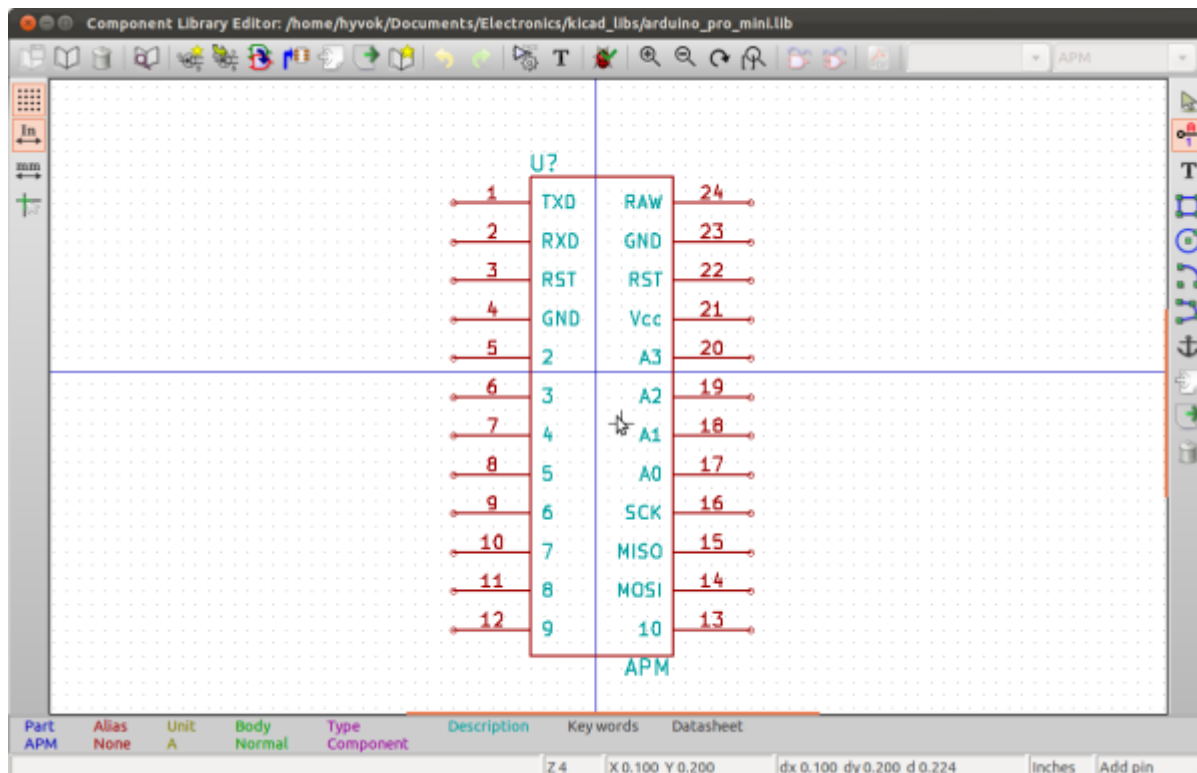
Component Library Editor: /home/hyvok/Documents/Electronics/kicad_libs/arduino_pro_mini.lib

APM

In
mm

U?

1 TXD
2 RXD
3 RST
4 GND
5 2
6 3
7 4
8 5
9 6
10 7
11 8
12 9

RAW 24
GND 23
RST 22
Vcc 21
A3 20
A2 19
A1 18
A0 17
SCK 16
MISO 15
MOSI 14
10 13

APM

| Part | Alias | Unit | Body | Type | Description | Key words | Datasheet |
|---|---|---|---|---|---|---|---|
| APM | None | A | Normal | Component | | | |

Z 4 X 0.100 Y 0.200 dx 0.100 dy 0.200 d 0.224 Inches Add pin